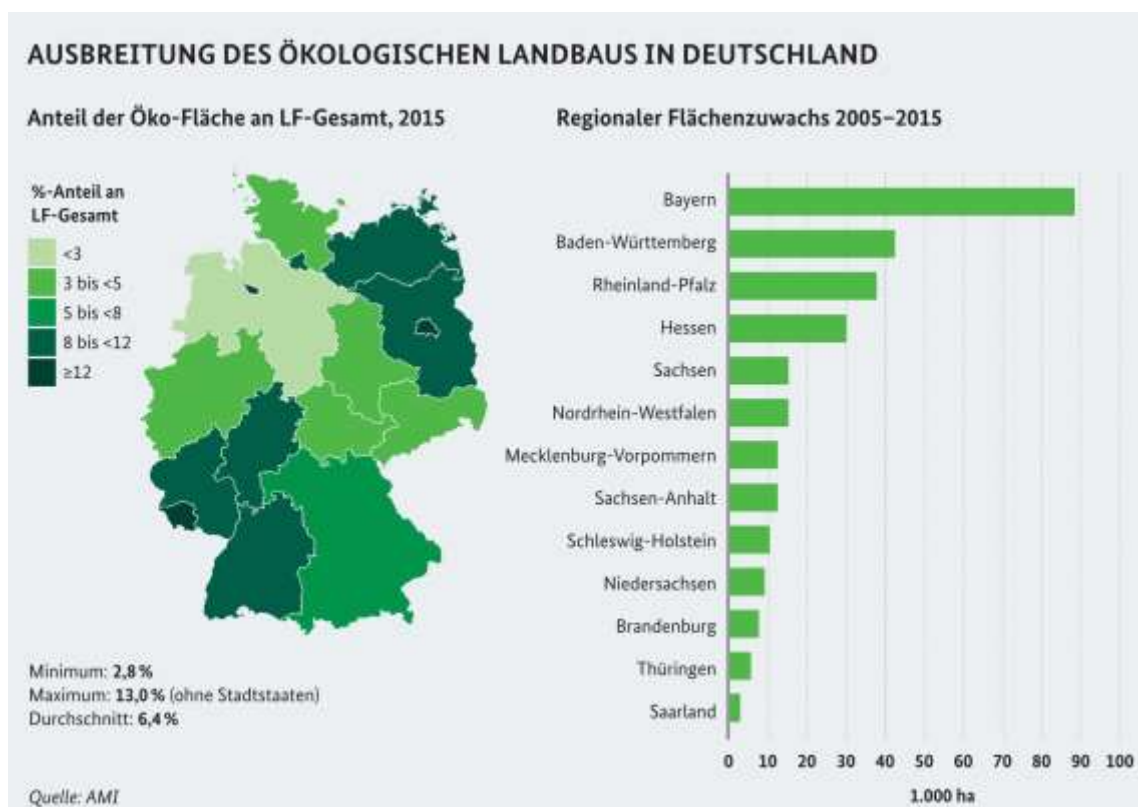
AUSBREITUNG DES ÖKOLOGISCHEN LANDBAUS IN DEUTSCHLAND

Anteil der Öko-Fläche an LF-Gesamt, 2015

%-Anteil an LF-Gesamt
<3
3 bis <5
5 bis <8
8 bis <12
≥12

Minimum: 2,8 %
Maximum: 13,0 % (ohne Stadtstaaten)
Durchschnitt: 6,4 %

Regionaler Flächenzuwachs 2005–2015

Bayern
Baden-Württemberg
Rheinland-Pfalz
Hessen
Sachsen
Nordrhein-Westfalen
Mecklenburg-Vorpommern
Sachsen-Anhalt
Schleswig-Holstein
Niedersachsen
Brandenburg
Thüringen
Saarland

0 10 20 30 40 50 60 70 80 90 100
1.000 ha

Quelle: AMI